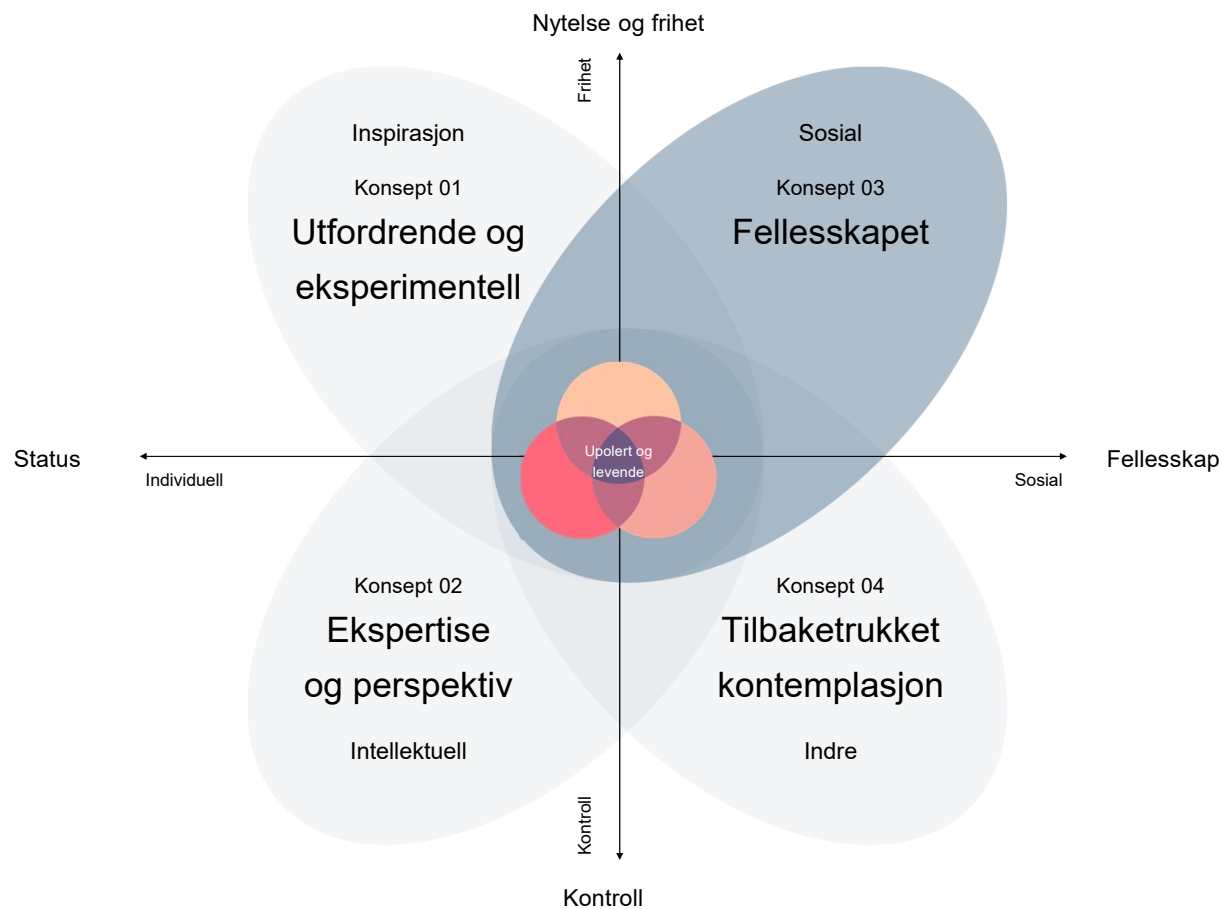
Nytelse og frihet

Frihet

Inspirasjon

Konsept 01

Utfordrende og eksperimentell

Sosial

Konsept 03

Fellesskapet

Status

Individuell

Upolert og levende

Fellesskap

Sosial

Konsept 02

Ekspertise og perspektiv

Intellektuell

Konsept 04

Tilbaketrukket kontemplasjon

Indre

Kontroll

Kontroll